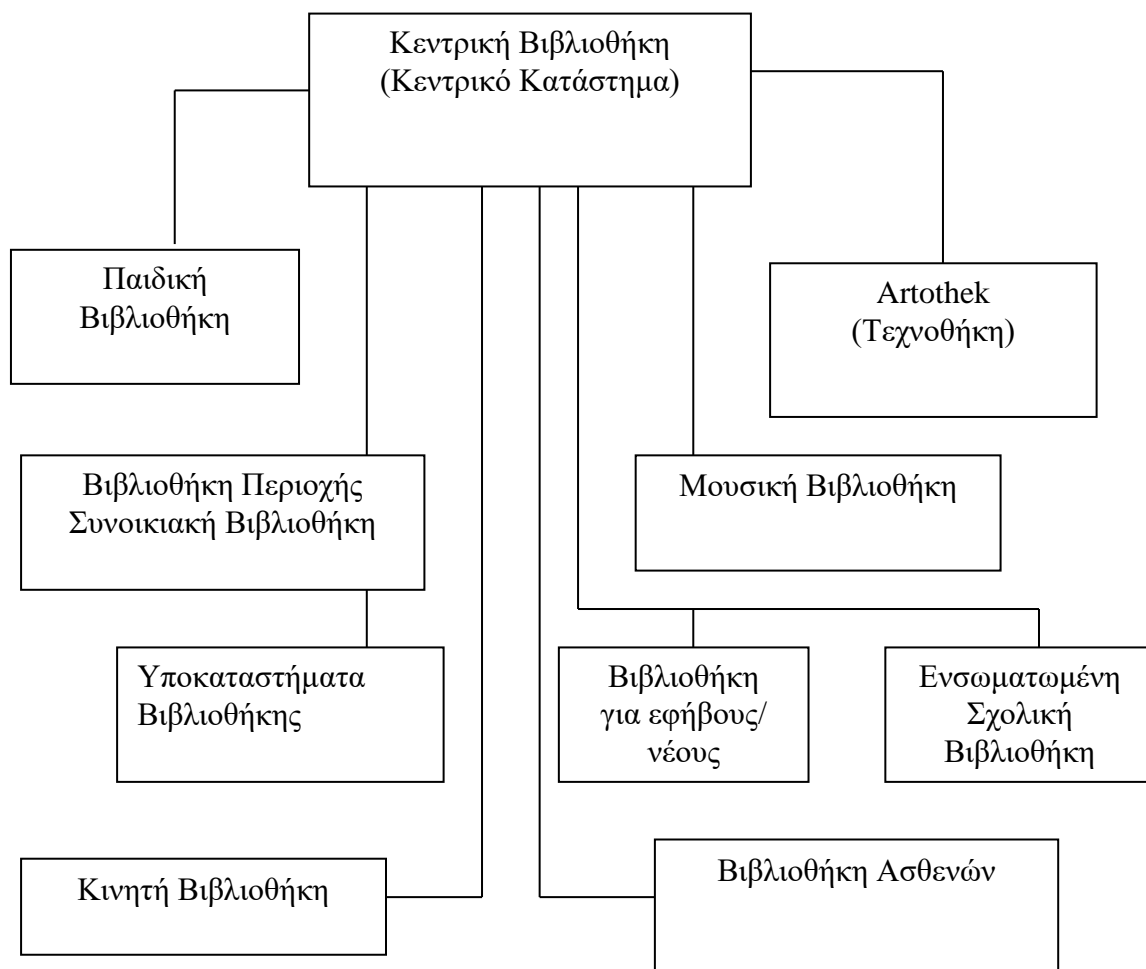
Κεντρική Βιβλιοθήκη
(Κεντρικό Κατάστημα)

Παιδική Βιβλιοθήκη

Artothek
(Τεχνοθήκη)

Βιβλιοθήκη Περιοχής
Συνοικιακή Βιβλιοθήκη

Μουσική Βιβλιοθήκη

Υποκαταστήματα Βιβλιοθήκης

Βιβλιοθήκη για εφήβους/ νέους

Ενσωματωμένη Σχολική Βιβλιοθήκη

Κινητή Βιβλιοθήκη

Βιβλιοθήκη Ασθενών